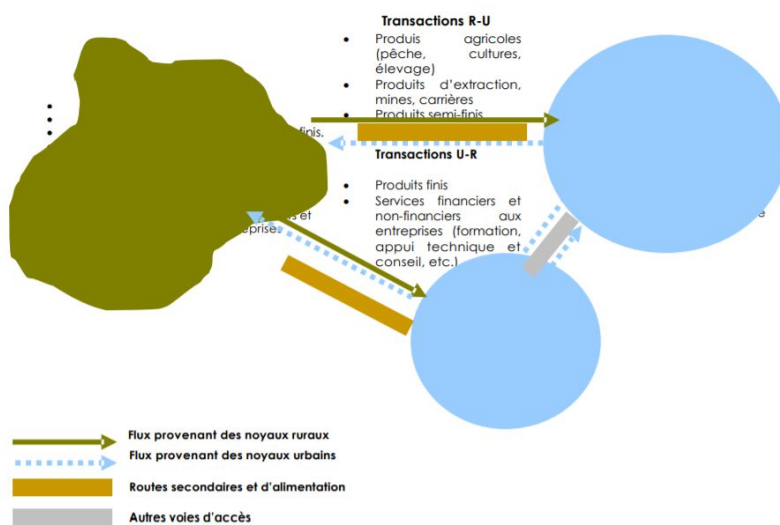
Transactions R-U

- Produits agricoles (pêche, cultures, élevage)
- Produits d'extraction, mines, carrières
- Produits semi-finis

Transactions U-R

- Produits finis
- Services financiers et non-financiers aux entreprises (formation, appui technique et conseil, etc.)

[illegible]finis.

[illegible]s et
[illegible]eprises

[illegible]e

Flux provenant des noyaux ruraux
Flux provenant des noyaux urbains
Routes secondaires et d'alimentation
Autres voies d'accès